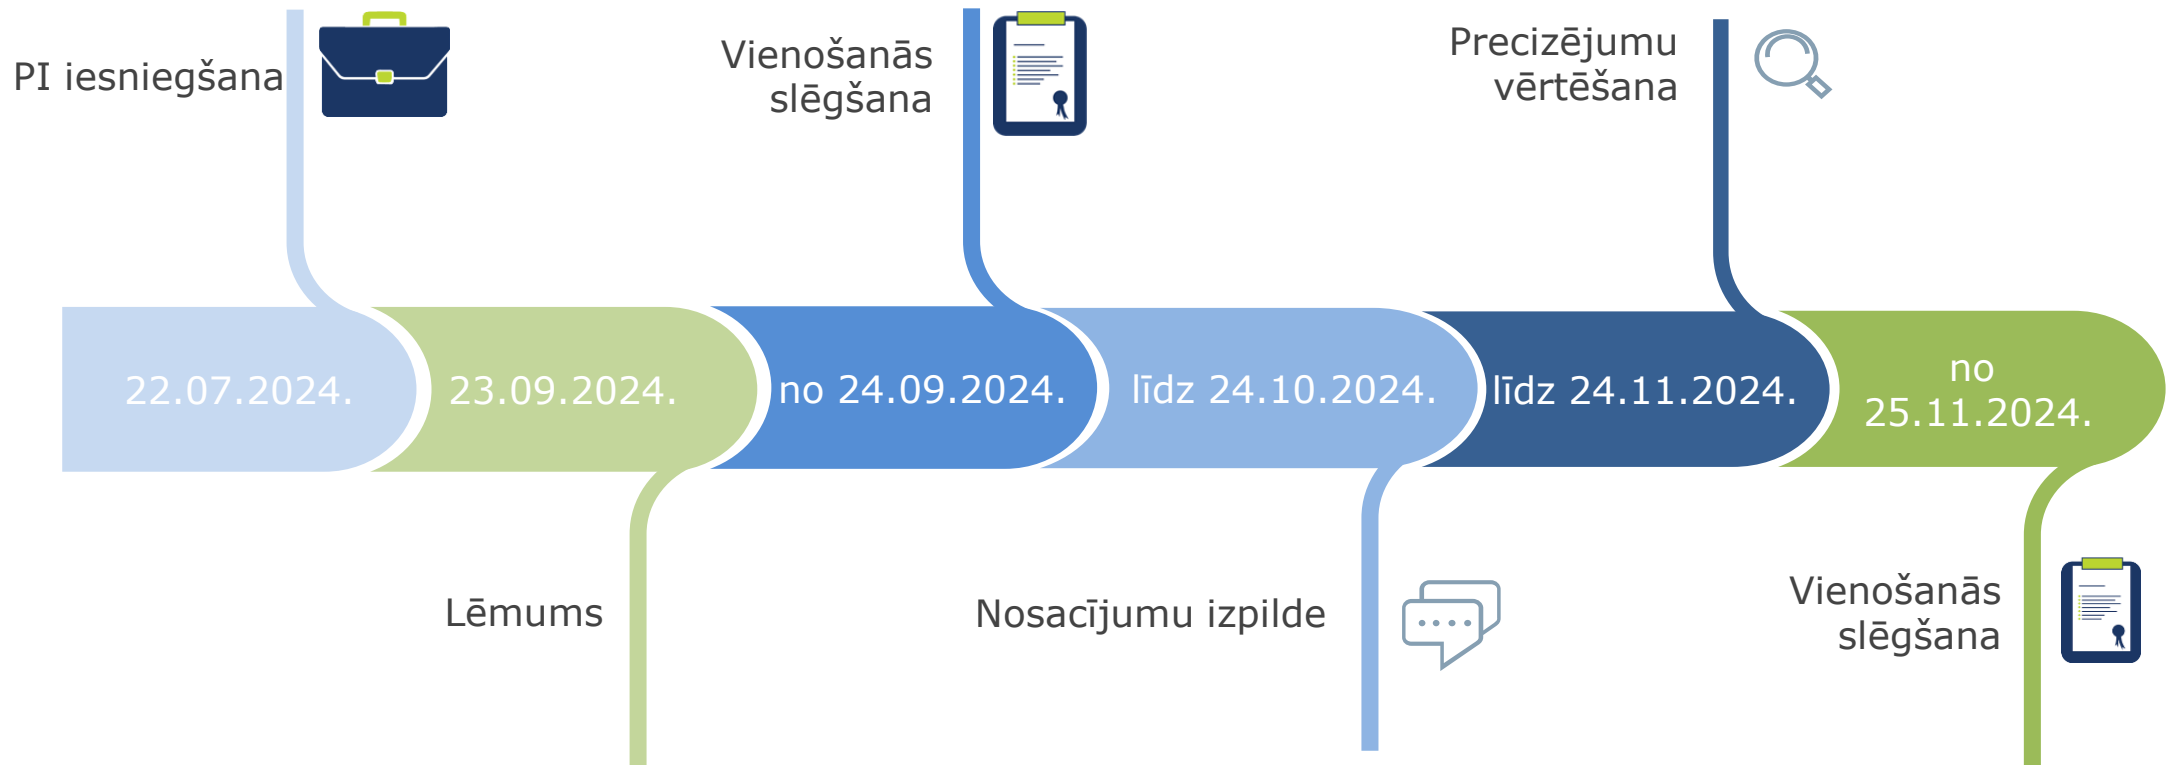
PI iesniegšana

Vienošanās slēgšana

Precizējumu vērtēšana

22.07.2024.

23.09.2024.

no 24.09.2024.

līdz 24.10.2024.

līdz 24.11.2024.

no 25.11.2024.

Lēmums

Nosacījumu izpilde

Vienošanās slēgšana